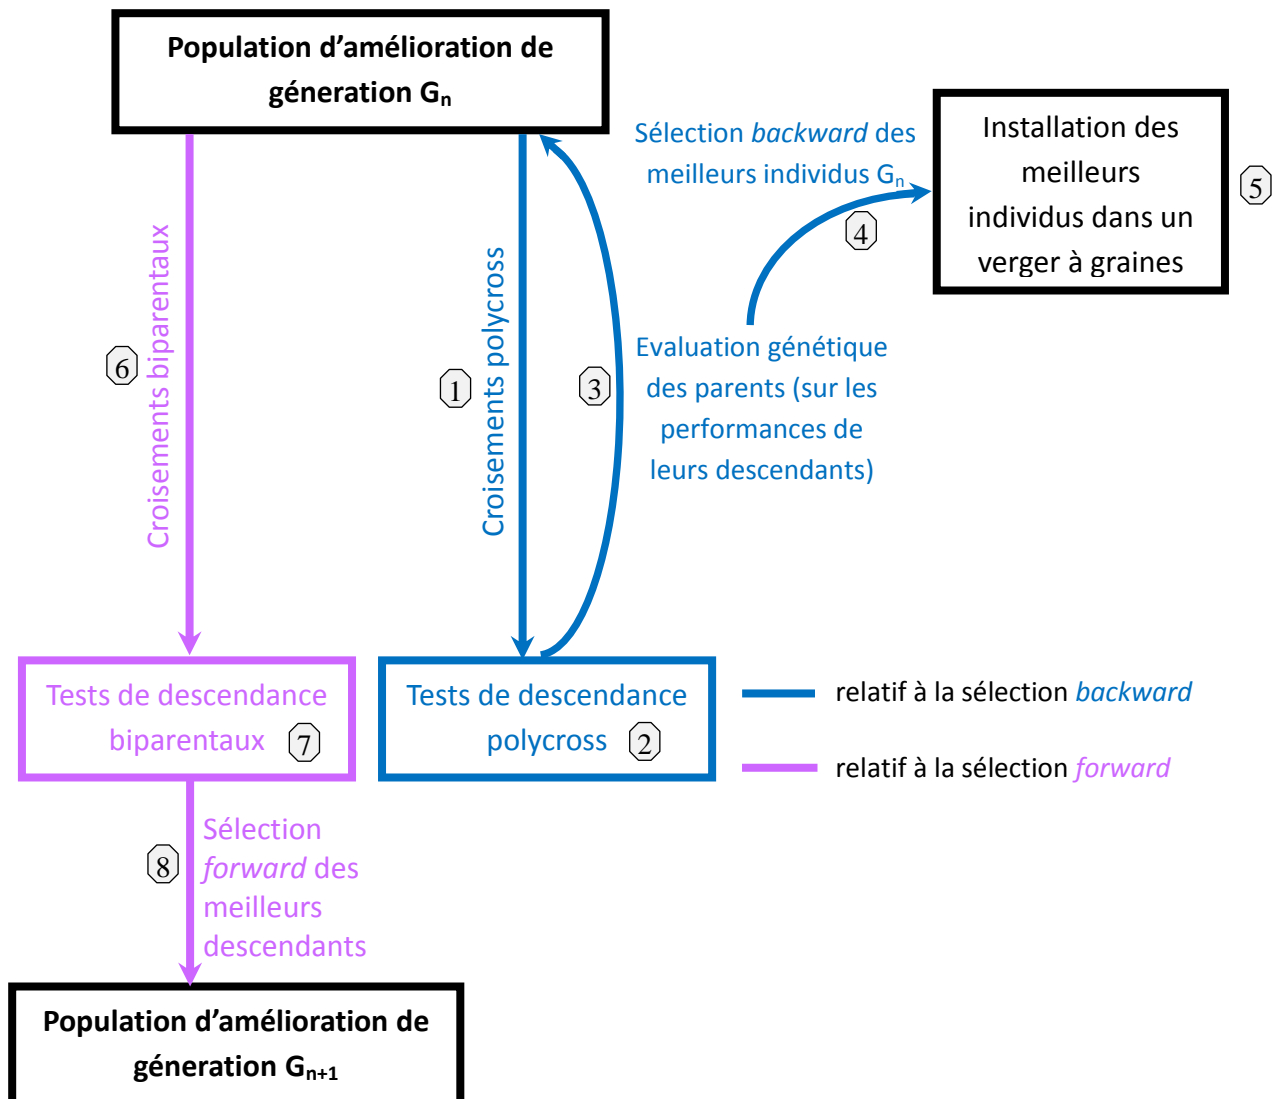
Population d'amélioration de géneration $G_n$

Sélection backward des meilleurs individus $G_n$

Installation des meilleurs individus dans un verger à graines

5

4

6

Croisements biparentaux

1

Croisements polycross

3

Evaluation génétique des parents (sur les performances de leurs descendants)

Tests de descendance biparentaux 7

Tests de descendance polycross 2

relatif à la sélection backward

relatif à la sélection forward

8

Sélection forward des meilleurs descendants

Population d'amélioration de géneration $G_{n+1}$